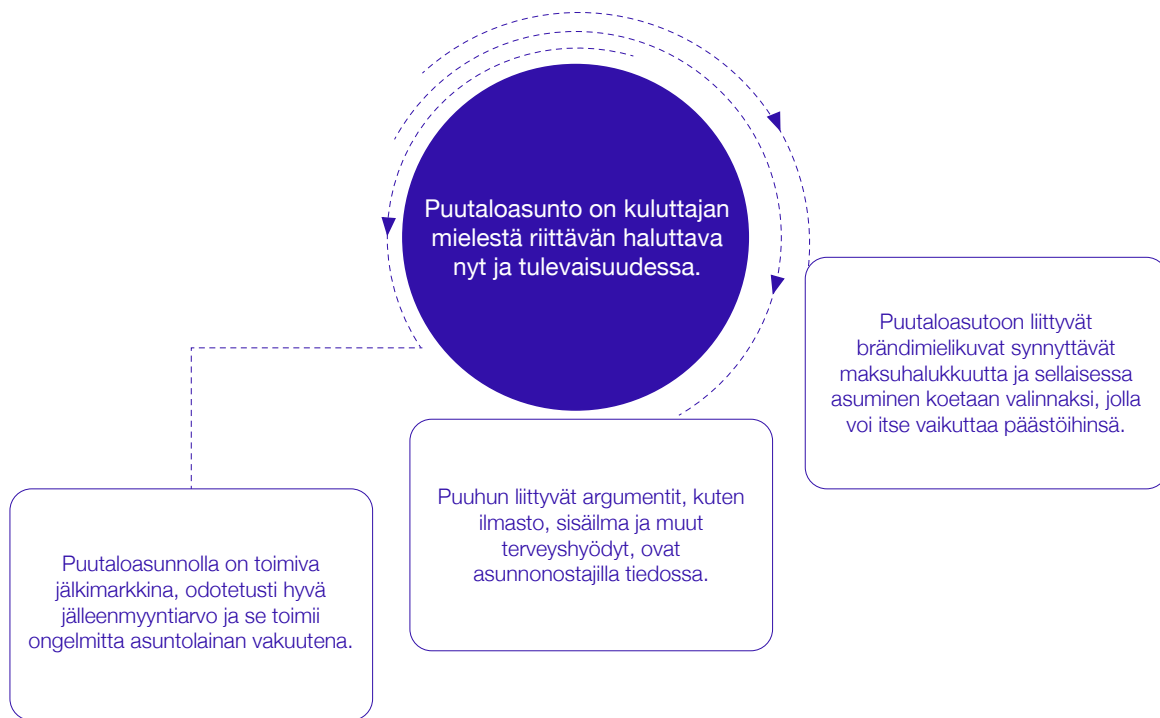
Puutaloasunto on kuluttajan mielestä riittävän haluttava nyt ja tulevaisuudessa.

Puutaloasutoon liittyvät brändimielikuvat synnyttävät maksuhalukkuutta ja sellaisessa asuminen koetaan valinnaksi, jolla voi itse vaikuttaa päästöihinsä.

Puuhun liittyvät argumentit, kuten ilmasto, sisäilma ja muut terveyshyödyt, ovat asunnonostajilla tiedossa.

Puutaloasunnolla on toimiva jälkimarkkina, odotetusti hyvä jälleenmyyntiarvo ja se toimii ongelmitta asuntolainan vakuutena.